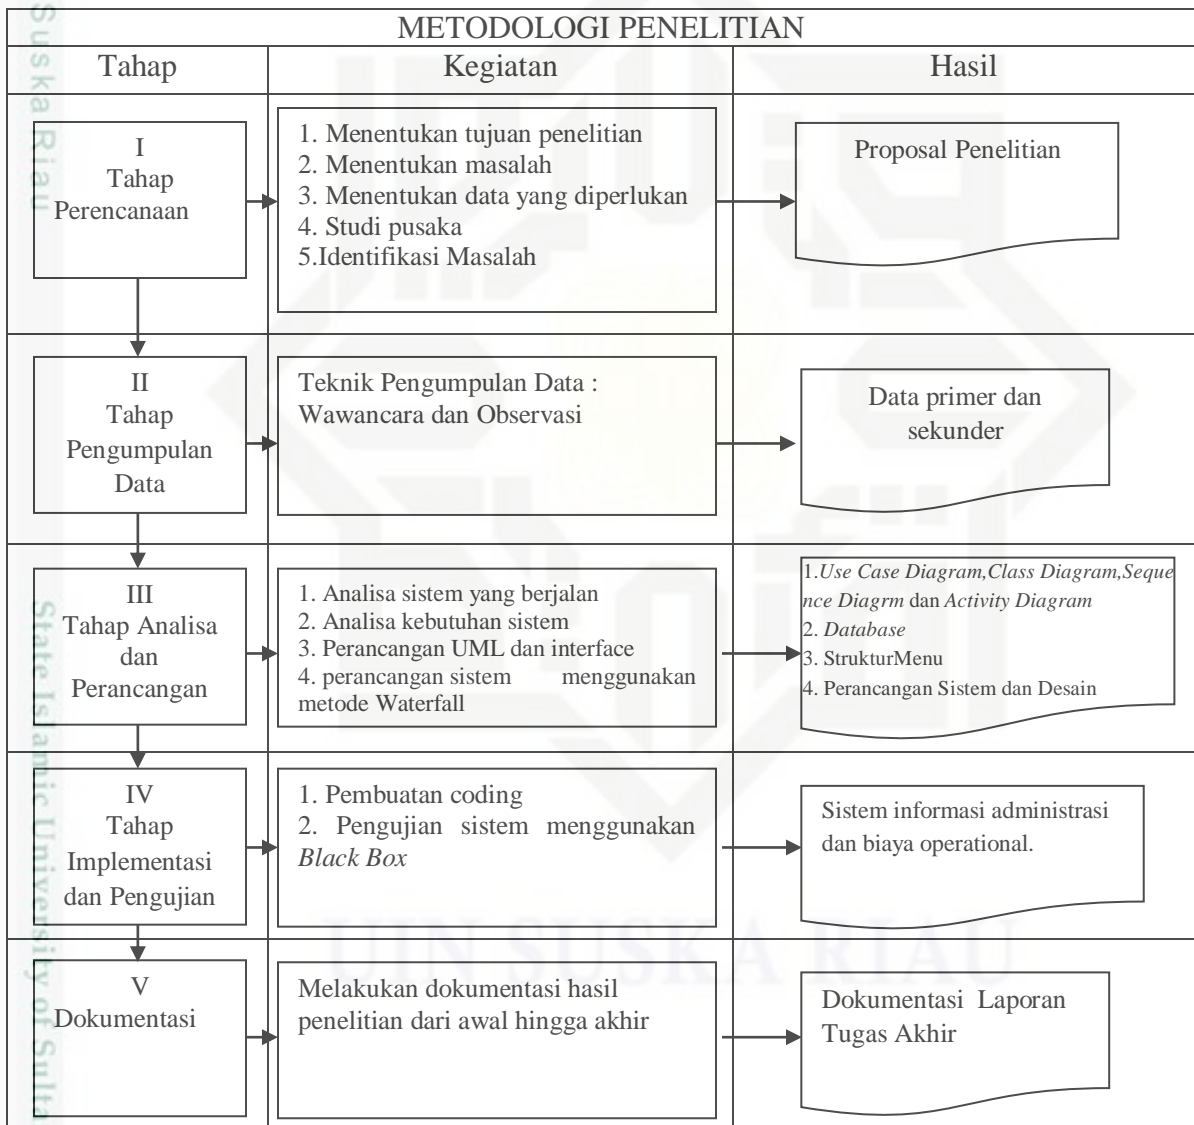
METODOLOGI PENELITIAN

| Tahap | Kegiatan | Hasil |
|---|---|---|
| I Tahap Perencanaan | 1. Menentukan tujuan penelitian 2. Menentukan masalah 3. Menentukan data yang diperlukan 4. Studi pusaka 5.Identifikasi Masalah | Proposal Penelitian |
| II Tahap Pengumpulan Data | Teknik Pengumpulan Data : Wawancara dan Observasi | Data primer dan sekunder |
| III Tahap Analisa dan Perancangan | 1. Analisa sistem yang berjalan 2. Analisa kebutuhan sistem 3. Perancangan UML dan interface 4. perancangan sistem menggunakan metode Waterfall | 1.*Use Case Diagram,Class Diagram,Sequence Diagrm* dan *Activity Diagram* 2. *Database* 3. StrukturMenu 4. Perancangan Sistem dan Desain |
| IV Tahap Implementasi dan Pengujian | 1. Pembuatan coding 2. Pengujian sistem menggunakan *Black Box* | Sistem informasi administrasi dan biaya operational. |
| V Dokumentasi | Melakukan dokumentasi hasil penelitian dari awal hingga akhir | Dokumentasi Laporan Tugas Akhir |

Suska Riau
State Islamic University of Sulta
UIN SUSKA RIAU